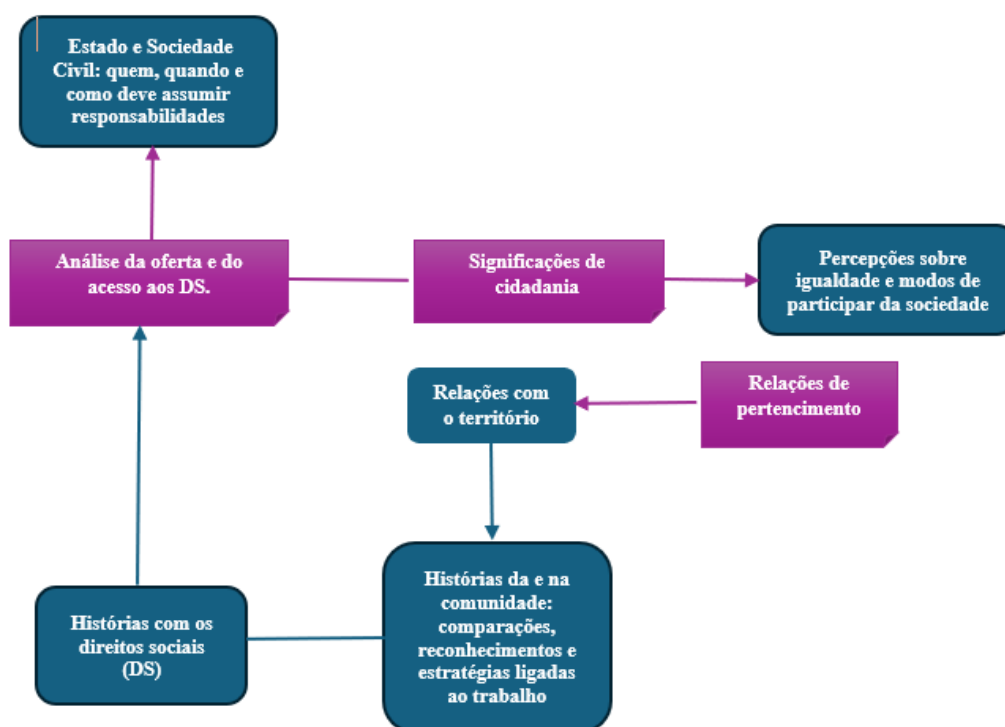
Estado e Sociedade Civil: quem, quando e como deve assumir responsabilidades

Análise da oferta e do acesso aos DS.

Significações de cidadania

Percepções sobre igualdade e modos de participar da sociedade

Relações com o território

Relações de pertencimento

Histórias com os direitos sociais (DS)

Histórias da e na comunidade: comparações, reconhecimentos e estratégias ligadas ao trabalho